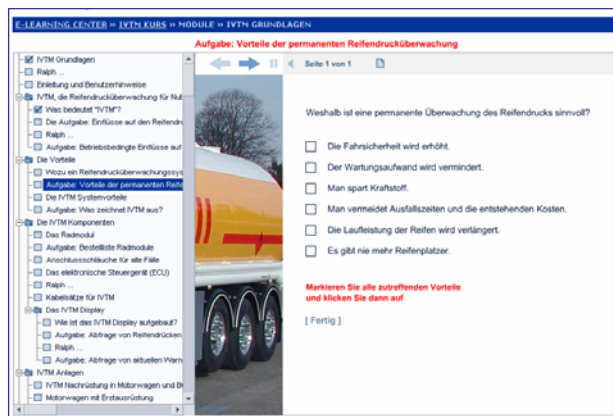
E-LEARNING CENTER » IVTM KURS » MODULE » IVTM GRUNDLAGEN

Aufgabe: Vorteile der permanenten Reifendrucküberwachung

IVTM Grundlagen
Ralph ...
Einleitung und Benutzerhinweise
IVTM, die Reifendrucküberwachung für Nut
Was bedeutet "IVTM"?
Die Aufgabe: Einflüsse auf den Reifendr
Ralph ...
Aufgabe: Betriebsbedingte Einflüsse auf
Die Vorteile
Wozu ein Reifendrucküberwachungssys
Aufgabe: Vorteile der permanenten Reife
Die IVTM Systemvorteile
Aufgabe: Was zeichnet IVTM aus?
Die IVTM Komponenten
Das Radmodul
Aufgabe: Bestellliste Radmodule
Anschlussschläuche für alle Fälle
Das elektronische Steuergerät (ECU)
Ralph ...
Kabelsätze für IVTM
Das IVTM Display
Wie ist das IVTM Display aufgebaut?
Aufgabe: Abfrage von Reifendrücken
Ralph ...
Aufgabe: Abfrage von aktuellen Warn
IVTM Anlagen
IVTM Nachrüstung in Motorwagen und B
Motorwagen mit Erstausrüstung

Seite 1 von 1

Weshalb ist eine permanente Überwachung des Reifendrucks sinnvoll?

Die Fahrsicherheit wird erhöht.
Der Wartungsaufwand wird vermindert.
Man spart Kraftstoff.
Man vermeidet Ausfallszeiten und die entstehenden Kosten.
Die Laufleistung der Reifen wird verlängert.
Es gibt nie mehr Reifenplatzer.

Markieren Sie alle zutreffenden Vorteile und klicken Sie dann auf

[ Fertig ]